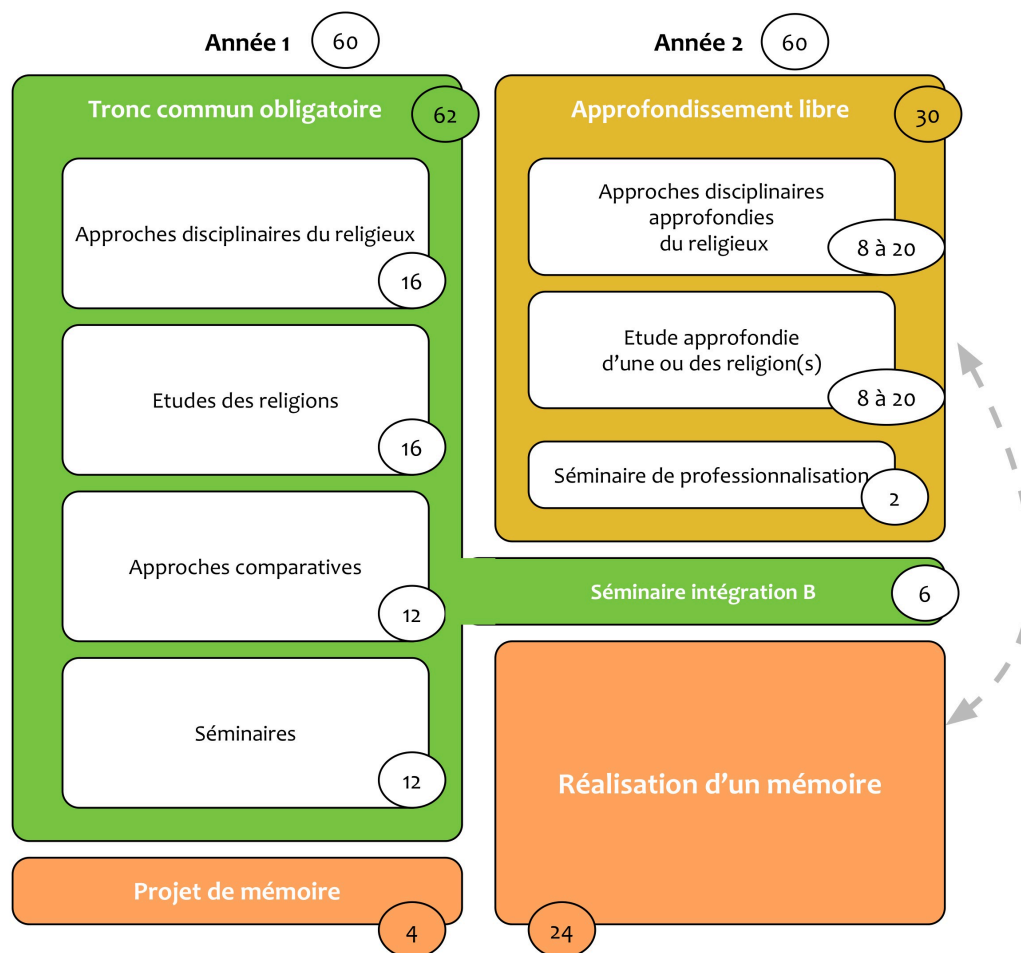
Année 1 60

Tronc commun obligatoire 62

Approches disciplinaires du religieux 16

Etudes des religions 16

Approches comparatives 12

Séminaires 12

Projet de mémoire 4

Année 2 60

Approfondissement libre 30

Approches disciplinaires approfondies du religieux 8 à 20

Etude approfondie d'une ou des religion(s) 8 à 20

Séminaire de professionnalisation 2

Séminaire intégration B 6

Réalisation d'un mémoire 24